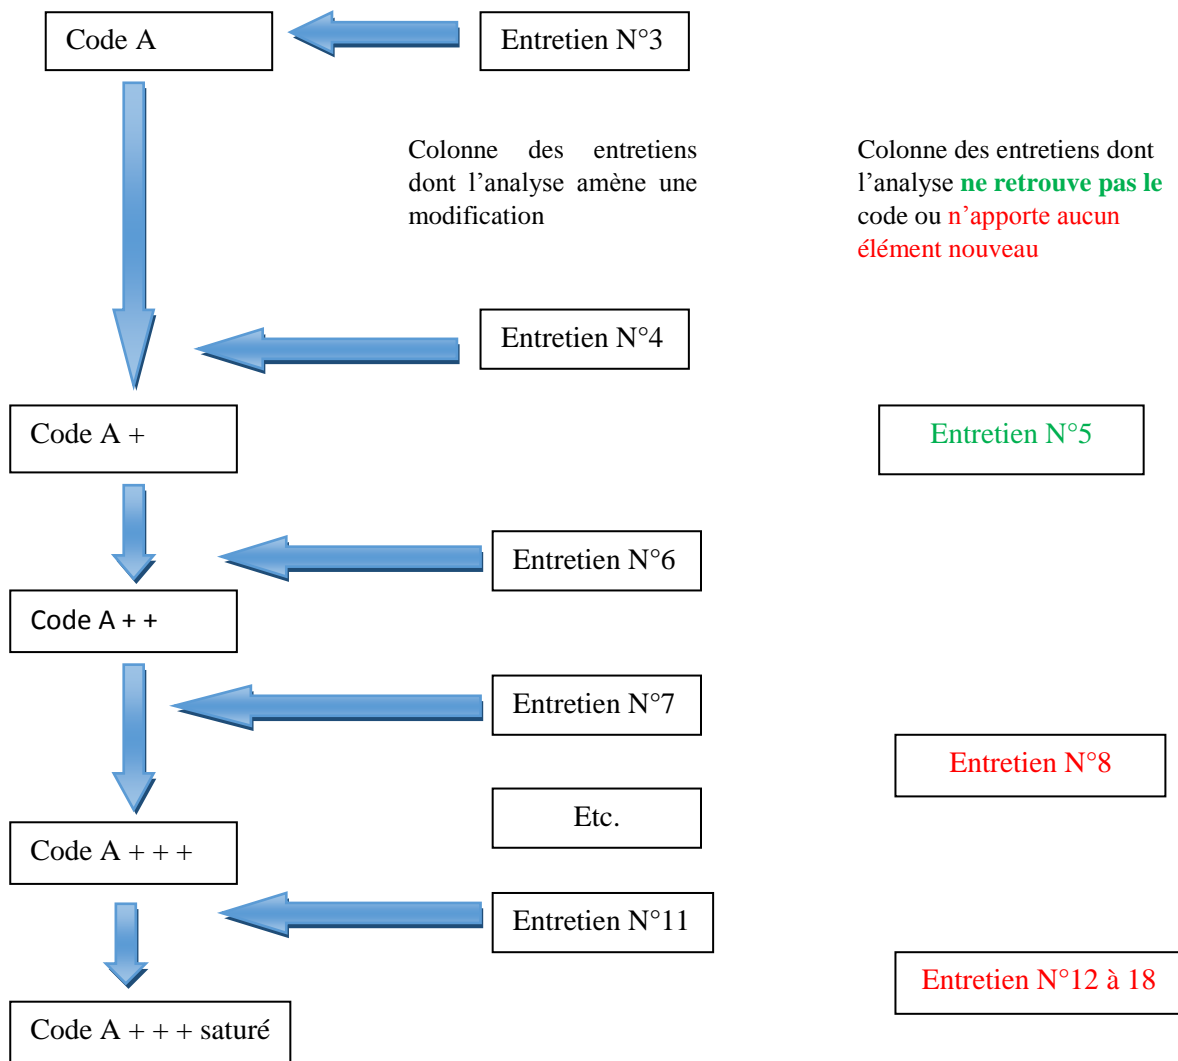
Code A

Entretien N°3

Colonne des entretiens dont l'analyse amène une modification

Colonne des entretiens dont l'analyse **ne retrouve pas le** code ou n'apporte aucun élément nouveau

Entretien N°4

Code A +

Entretien N°5

Entretien N°6

Code A + +

Entretien N°7

Entretien N°8

Etc.

Code A + + +

Entretien N°11

Entretien N°12 à 18

Code A + + + saturé